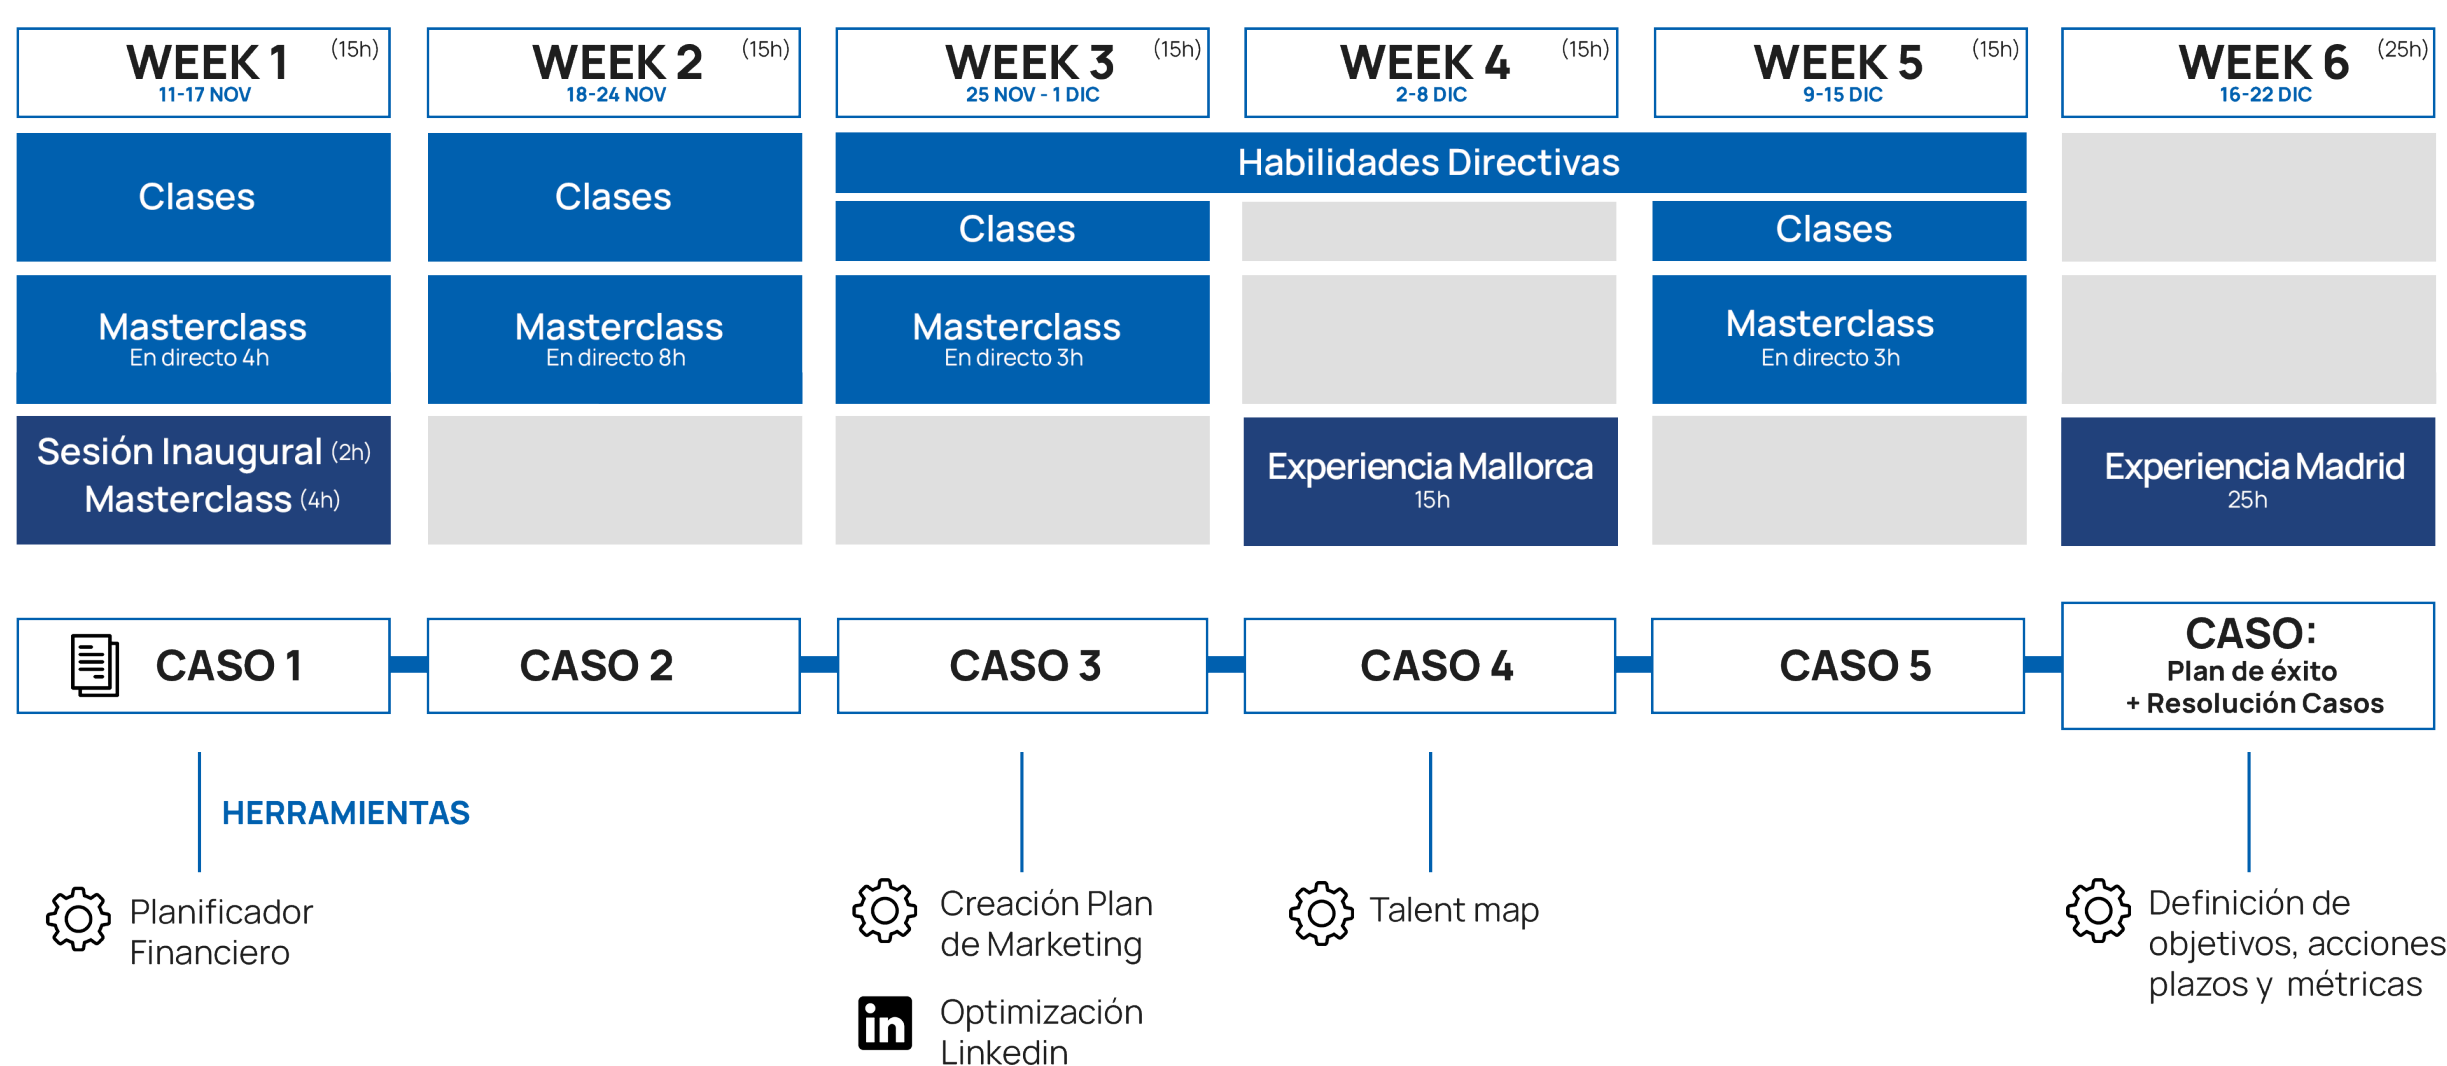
WEEK 1 (15h)
11-17 NOV

WEEK 2 (15h)
18-24 NOV

WEEK 3 (15h)
25 NOV - 1 DIC

WEEK 4 (15h)
2-8 DIC

WEEK 5 (15h)
9-15 DIC

WEEK 6 (25h)
16-22 DIC

Clases

Clases

Habilidades Directivas

Clases

Clases

Masterclass
En directo 4h

Masterclass
En directo 8h

Masterclass
En directo 3h

Masterclass
En directo 3h

Sesión Inaugural (2h)
Masterclass (4h)

Experiencia Mallorca
15h

Experiencia Madrid
25h

CASO 1

CASO 2

CASO 3

CASO 4

CASO 5

CASO:
Plan de éxito
+ Resolución Casos

HERRAMIENTAS

Planificador Financiero

Creación Plan de Marketing

Optimización Linkedin

Talent map

Definición de objetivos, acciones plazos y métricas